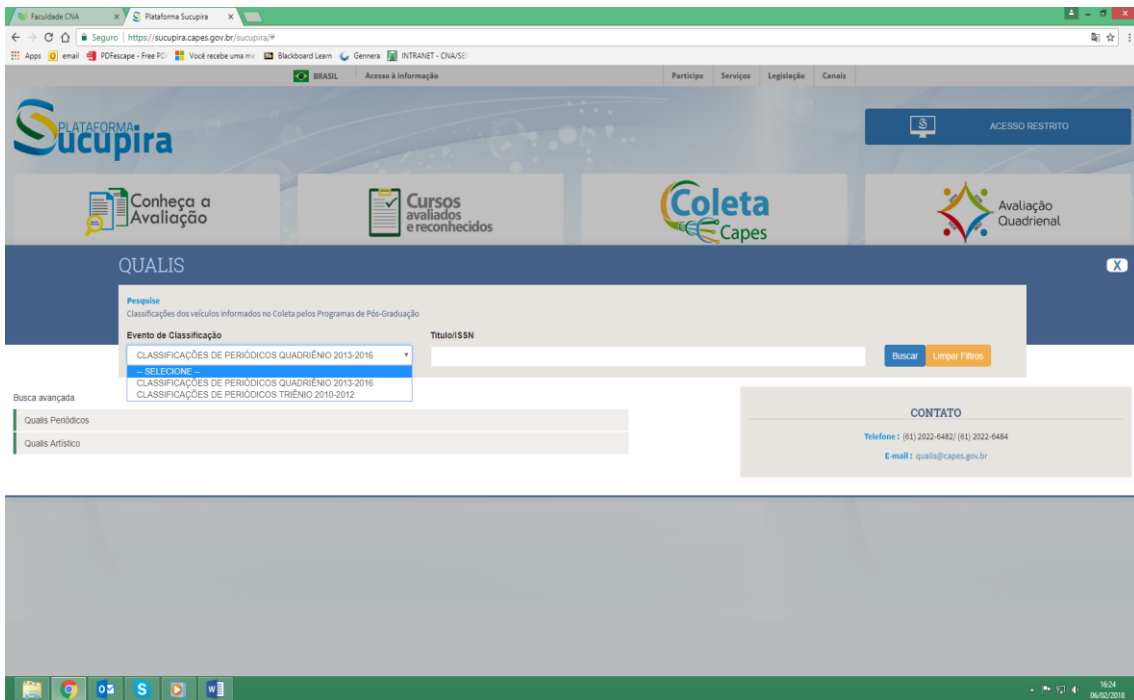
Faculdade CNA
Plataforma Sucupira

Seguro | https://sucupira.capes.gov.br/sucupira/#

Apps email PDFescape - Free PDF Você recebe uma m Blackboard Learn Gennera INTRANET - CNA/SEI

BRASIL Acesso à informação

Participe Serviços Legislação Canais

PLATAFORMA Sucupira

ACESSO RESTRITO

Conheça a Avaliação

Cursos avaliados e reconhecidos

Coleta Capes

Avaliação Quadrienal

QUALIS

X

Pesquise
Classificações dos veículos informados no Coleta pelos Programas de Pós-Graduação

Evento de Classificação

CLASSIFICAÇÕES DE PERIÓDICOS QUADRIÊNIO 2013-2016

-- SELECIONE --
CLASSIFICAÇÕES DE PERIÓDICOS QUADRIÊNIO 2013-2016
CLASSIFICAÇÕES DE PERIÓDICOS TRIÊNIO 2010-2012

Título/ISSN

Buscar Limpar Filtros

Busca avançada

Qualis Periódicos

Qualis Artístico

CONTATO

Telefone : (61) 2022-6482/ (61) 2022-6484

E-mail : qualis@capes.gov.br

16:24
06/02/2018